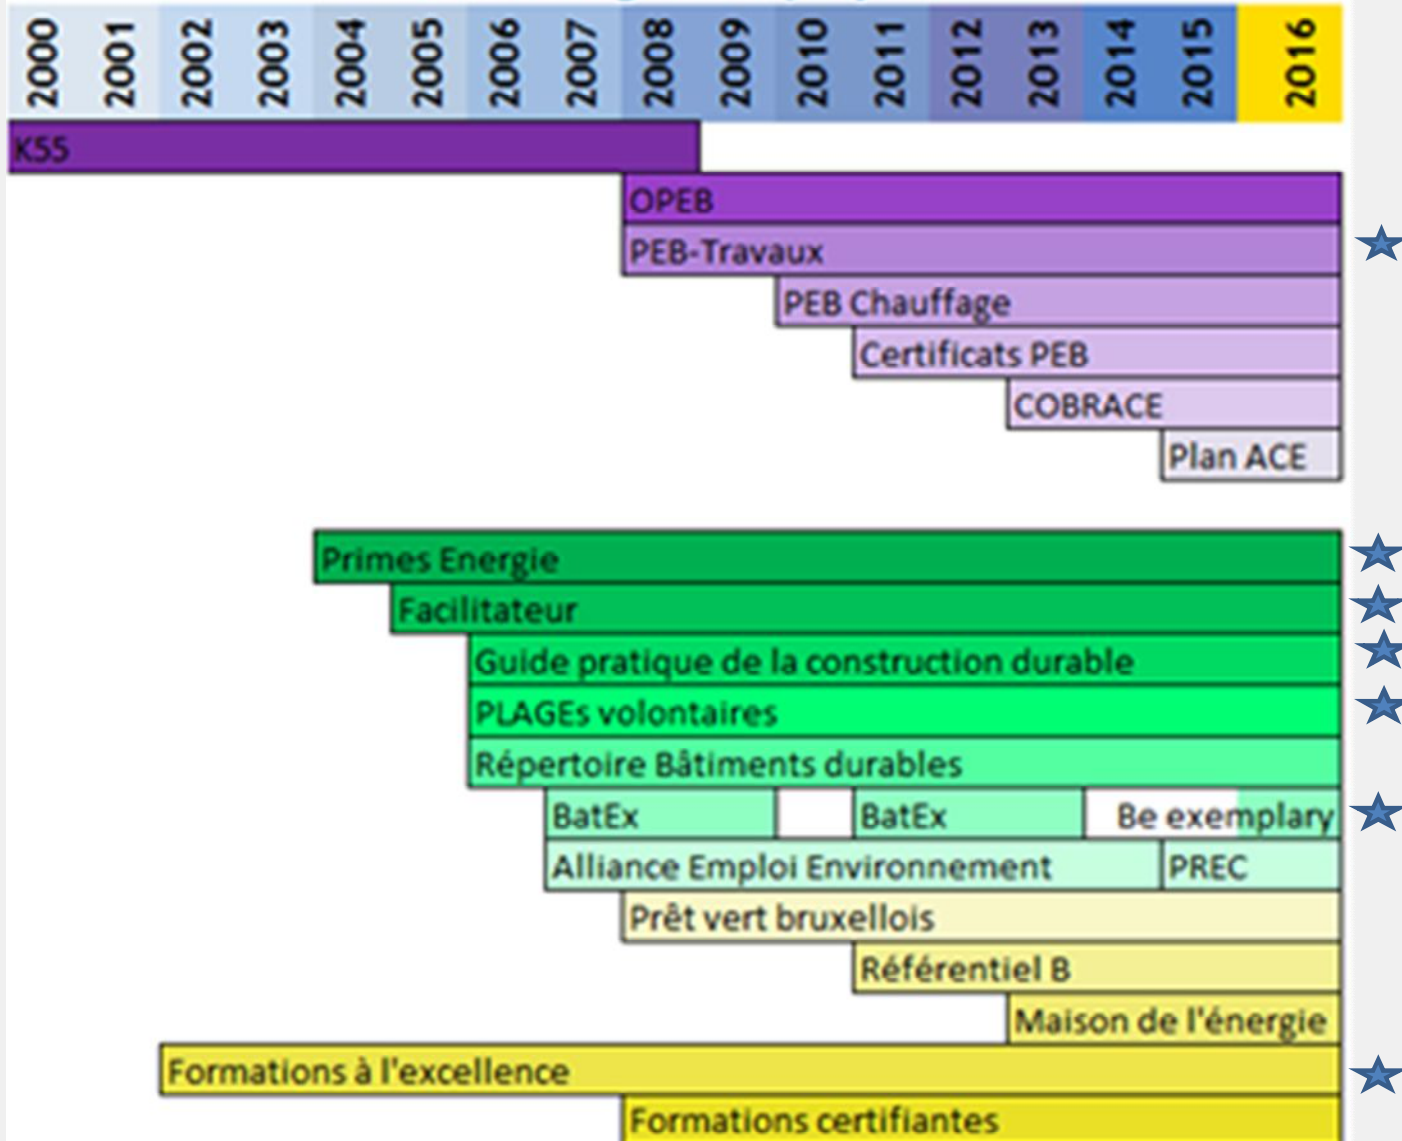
2000 2001 2002 2003 2004 2005 2006 2007 2008 2009 2010 2011 2012 2013 2014 2015 2016

K55

OPEB

PEB-Travaux

PEB Chauffage

Certificats PEB

COBRACE

Plan ACE

Primes Energie

Facilitateur

Guide pratique de la construction durable

PLAGEs volontaires

Répertoire Bâtiments durables

BatEx

BatEx

Be exemplary

Alliance Emploi Environnement

PREC

Prêt vert bruxellois

Référentiel B

Maison de l'énergie

Formations à l'excellence

Formations certifiantes